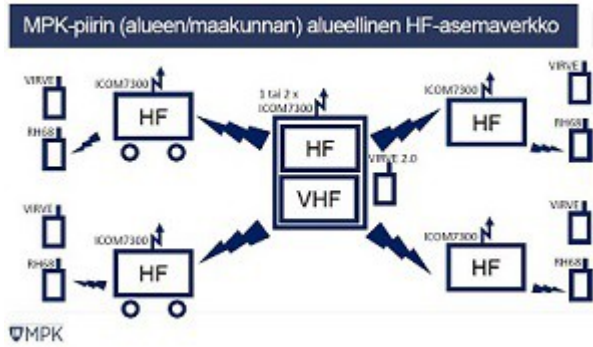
MPK-piirin (alueen/maakunnan) alueellinen HF-asemaverkko

VIRVE

ICOM7300

HF

RH68

1 tai 2 x ICOM7300

HF

VHF

VIRVE 2.0

ICOM7300

HF

VIRVE

RH68

VIRVE

ICOM7300

RH68

HF

ICOM7300

HF

VIRVE

RH68

MPK